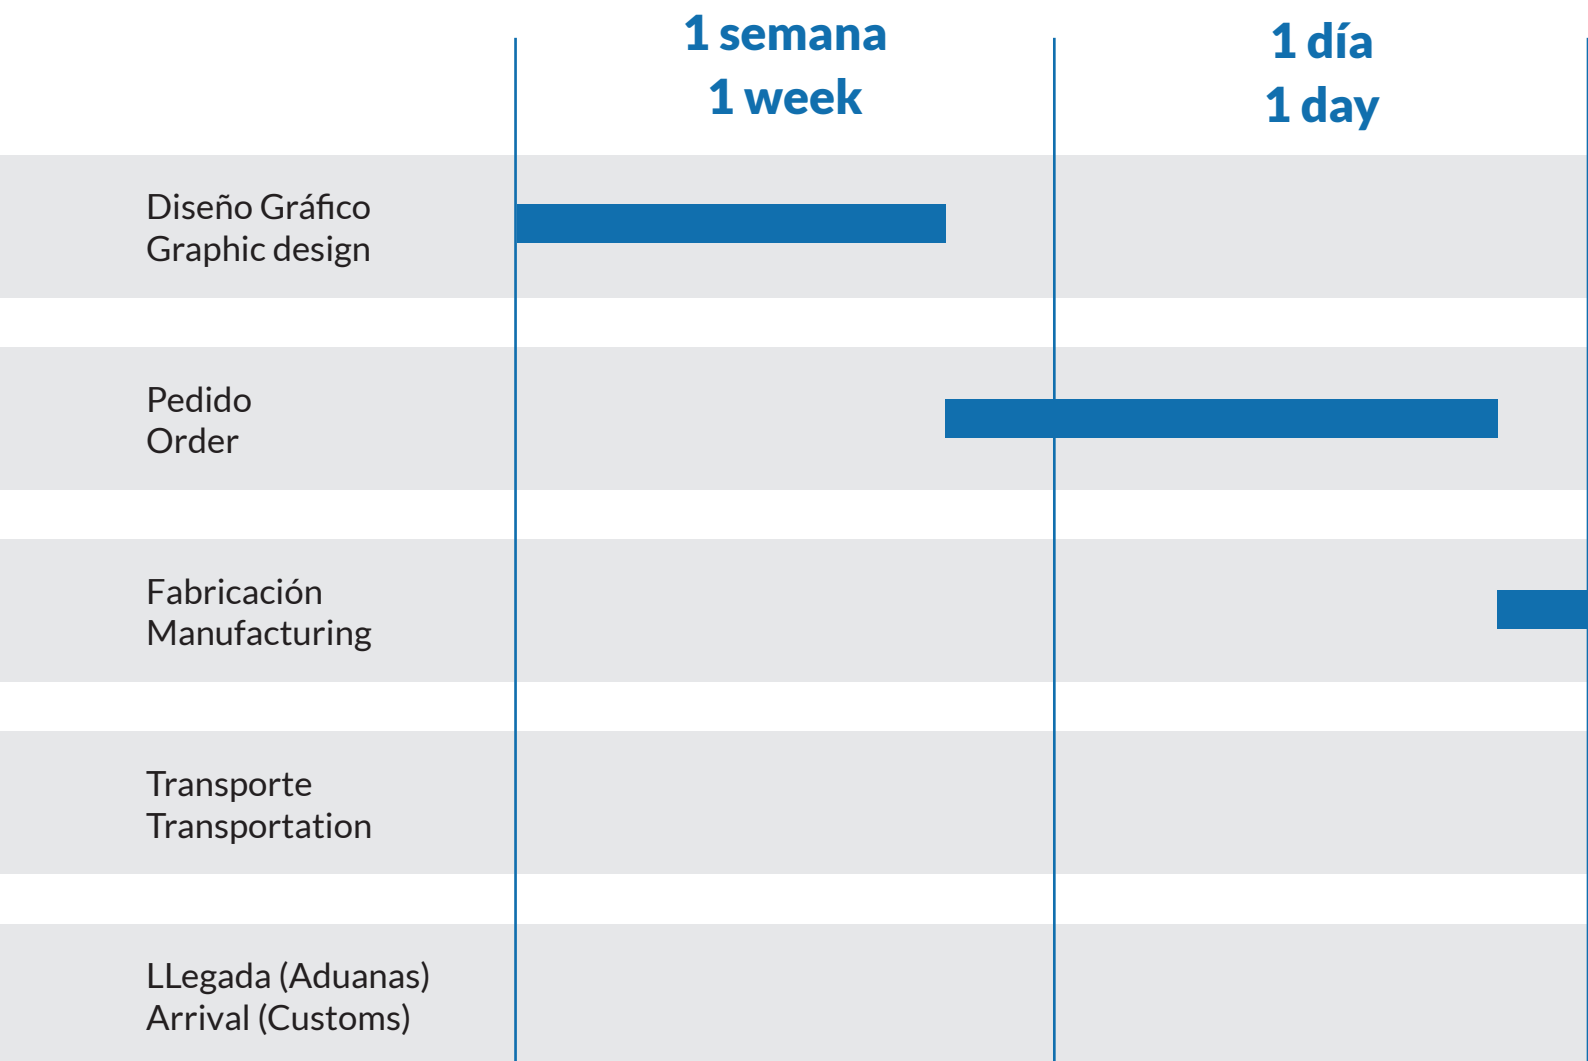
| | 1 semana 1 week | 1 día 1 day |
|---|---|---|
| Diseño Gráfico Graphic design | | |
| Pedido Order | | |
| Fabricación Manufacturing | | |
| Transporte Transportation | | |
| LLegada (Aduanas) Arrival (Customs) | | |